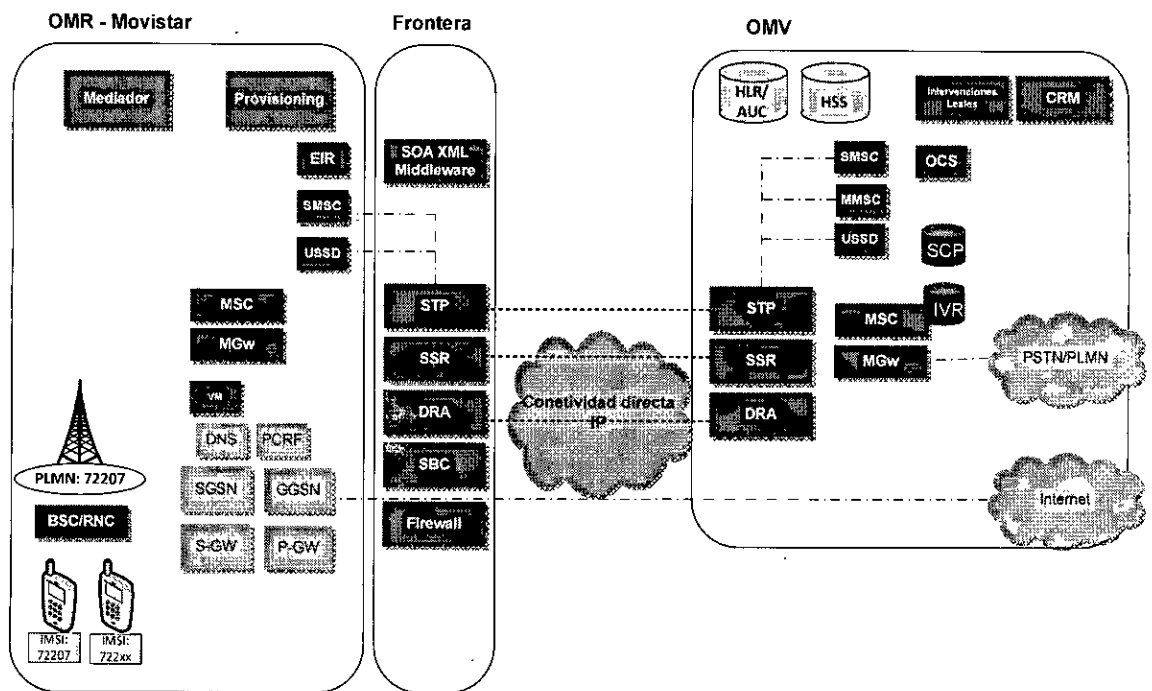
OMR - Movistar

Frontera

OMV

Mediador

Provisioning

EIR

SMSC

USSD

MSC

MGw

VM

DNS

PCRF

PLMN: 72207

SGSN

GGSN

BSC/RNC

S-GW

P-GW

IMSI: 72207

IMSI: 722xx

SOA XML Middleware

STP

SSR

DRA

SBC

Firewall

Conetividad directa IP

HLR/ AUC

HSS

Intervenciones Leales

CRM

SMSC

OCS

MMSC

USSD

SCP

STP

IVR

MSC

SSR

MGw

PSTN/PLMN

DRA

Internet